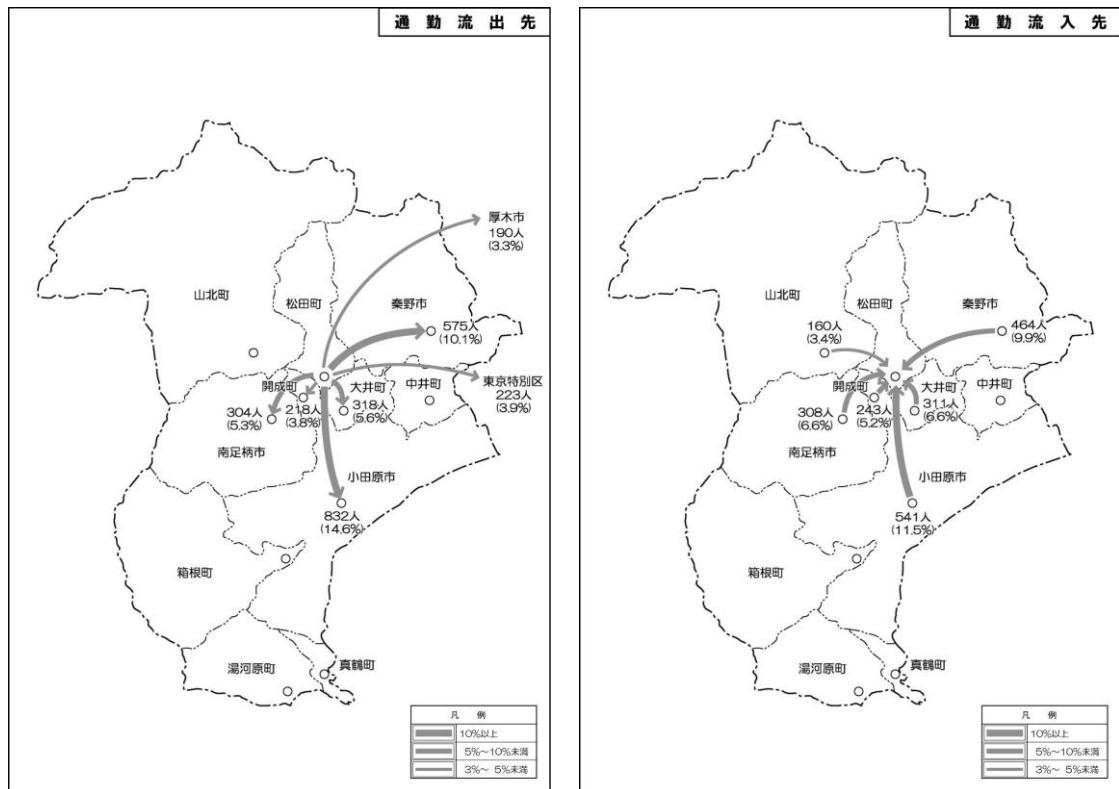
通勤流出先

厚木市
190人
(3.3%)

山北町

松田町

秦野市

575人
(10.1%)

開成町

大井町

中井町

東京特別区
223人
(3.9%)

304人
(5.3%)

218人
(3.8%)

318人
(5.6%)

南足柄市

小田原市

832人
(14.6%)

箱根町

湯河原町

真鶴町

凡例
10%以上
5%～10%未満
3%～5%未満

通勤流入先

山北町

松田町

秦野市

160人
(3.4%)

464人
(9.9%)

開成町

大井町

中井町

308人
(6.6%)

243人
(5.2%)

311人
(6.6%)

南足柄市

小田原市

541人
(11.5%)

箱根町

湯河原町

真鶴町

凡例
10%以上
5%～10%未満
3%～5%未満